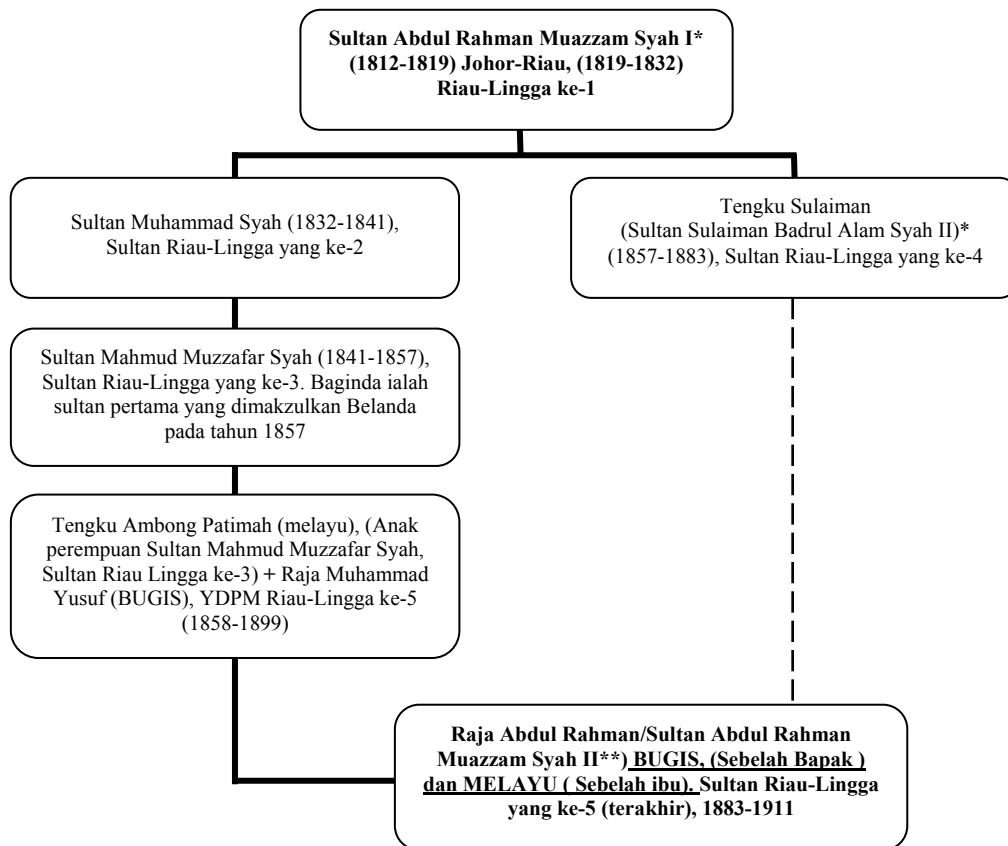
Sultan Abdul Rahman Muazzam Syah I* (1812-1819) Johor-Riau, (1819-1832) Riau-Lingga ke-1

Sultan Muhammad Syah (1832-1841), Sultan Riau-Lingga yang ke-2

Tengku Sulaiman (Sultan Sulaiman Badrul Alam Syah II)* (1857-1883), Sultan Riau-Lingga yang ke-4

Sultan Mahmud Muzzafar Syah (1841-1857), Sultan Riau-Lingga yang ke-3. Baginda ialah sultan pertama yang dimakzulkan Belanda pada tahun 1857

Tengku Ambong Patimah (melayu), (Anak perempuan Sultan Mahmud Muzzafar Syah, Sultan Riau Lingga ke-3) + Raja Muhammad Yusuf (BUGIS), YDPM Riau-Lingga ke-5 (1858-1899)

Raja Abdul Rahman/Sultan Abdul Rahman Muazzam Syah II**) BUGIS, (Sebelah Bapak ) dan MELAYU ( Sebelah ibu). Sultan Riau-Lingga yang ke-5 (terakhir), 1883-1911